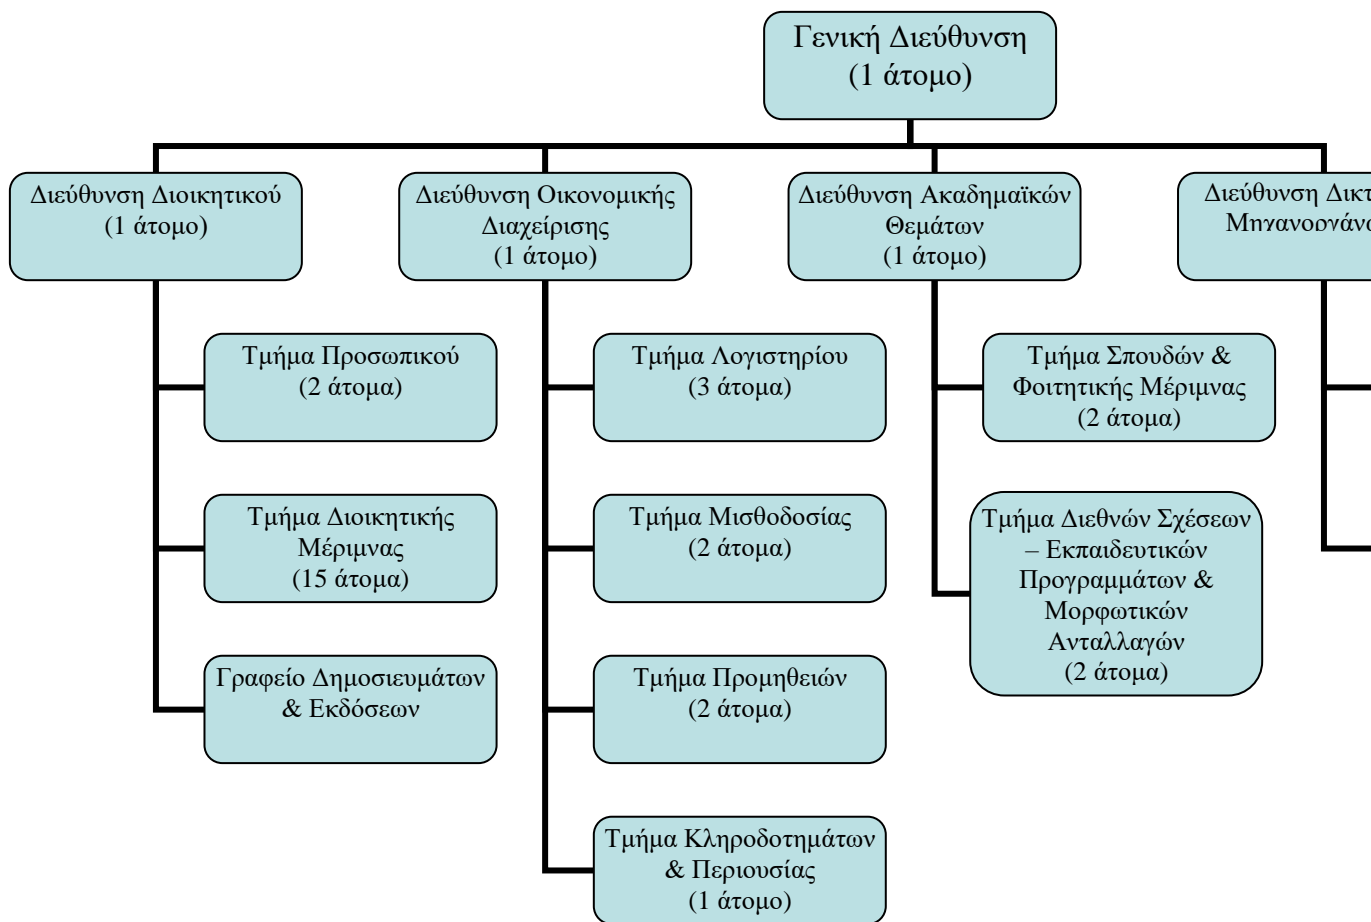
Γενική Διεύθυνση (1 άτομο)

Διεύθυνση Διοικητικού (1 άτομο)

Τμήμα Προσωπικού (2 άτομα)

Τμήμα Διοικητικής Μέριμνας (15 άτομα)

Γραφείο Δημοσιευμάτων & Εκδόσεων

Διεύθυνση Οικονομικής Διαχείρισης (1 άτομο)

Τμήμα Λογιστηρίου (3 άτομα)

Τμήμα Μισθοδοσίας (2 άτομα)

Τμήμα Προμηθειών (2 άτομα)

Τμήμα Κληροδοτημάτων & Περιουσίας (1 άτομο)

Διεύθυνση Ακαδημαϊκών Θεμάτων (1 άτομο)

Τμήμα Σπουδών & Φοιτητικής Μέριμνας (2 άτομα)

Τμήμα Διεθνών Σχέσεων – Εκπαιδευτικών Προγραμμάτων & Μορφωτικών Ανταλλαγών (2 άτομα)

Διεύθυνση Δικτ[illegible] Μηχανογράφ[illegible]